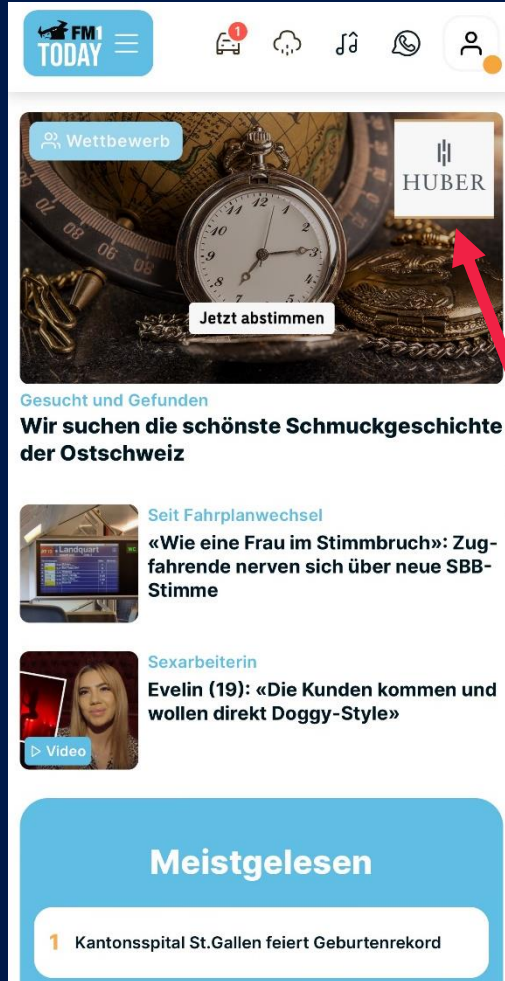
FM1 TODAY

1

Wettbewerb

HUBER

Jetzt abstimmen

Gesucht und Gefunden
Wir suchen die schönste Schmuckgeschichte der Ostschweiz

Landquart

Seit Fahrplanwechsel
«Wie eine Frau im Stimmbruch»: Zugfahrende nerven sich über neue SBB-Stimme

Video

Sexarbeiterin
Evelin (19): «Die Kunden kommen und wollen direkt Doggy-Style»

Meistgelesen

1 Kantonsspital St.Gallen feiert Geburtenrekord